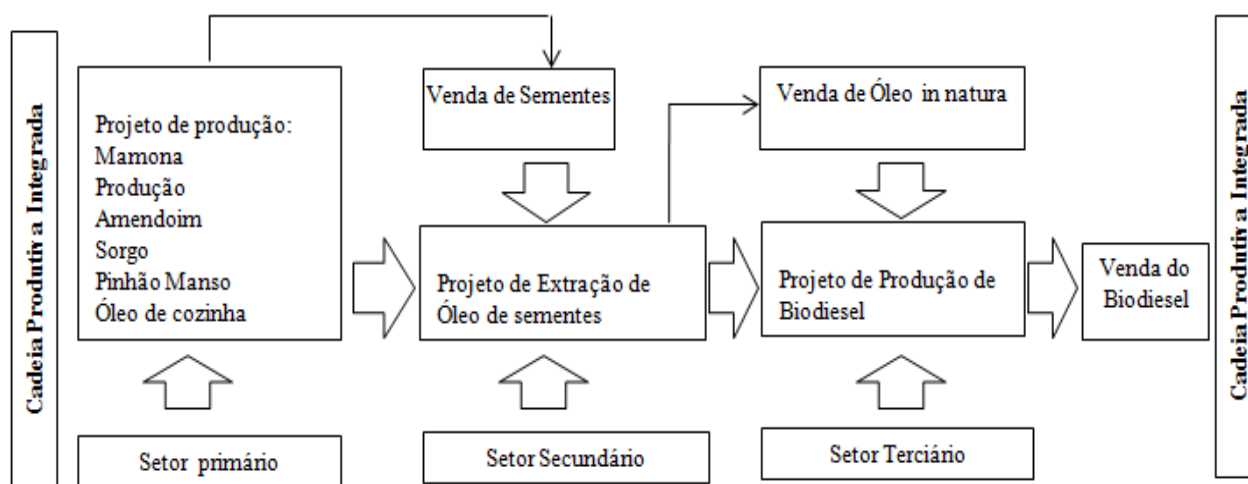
Cadeia Produtiva Integrada

Projeto de produção:
Mamona
Produção
Amendoim
Sorgo
Pinhão Manso
Óleo de cozinha

Setor primário

Venda de Sementes

Projeto de Extração de Óleo de sementes

Setor Secundário

Venda de Óleo in natura

Projeto de Produção de Biodiesel

Setor Terciário

Venda do Biodiesel

Cadeia Produtiva Integrada